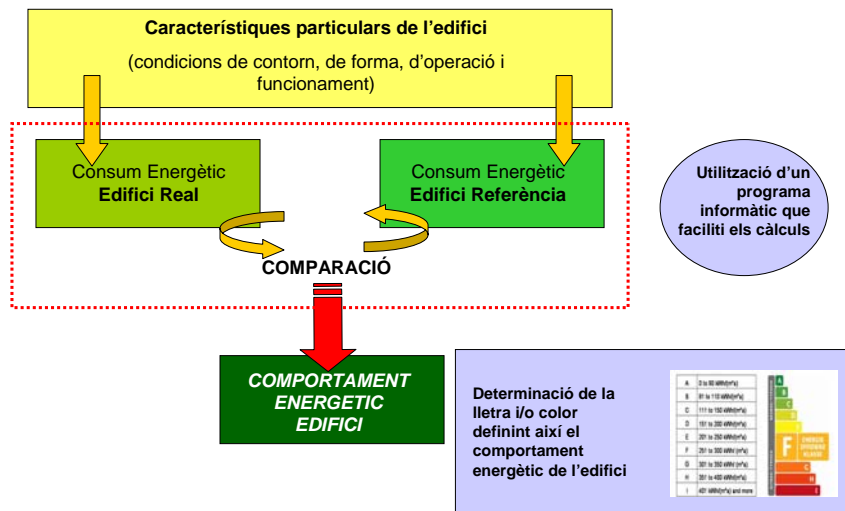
Característiques particulars de l'edifici

(condicions de contorn, de forma, d'operació i funcionament)

Consum Energètic
Edifici Real

Consum Energètic
Edifici Referència

Utilització d'un programa informàtic que faciliti els càlculs

COMPARACIÓ

COMPORTAMENT ENERGETIC EDIFICI

Determinació de la lletra i/o color definint així el comportament energètic de l'edifici

| A | 0 to 90 kWh/(m²a) |
|---|---|
| B | 91 to 110 kWh/(m²a) |
| C | 111 to 150 kWh/(m²a) |
| D | 151 to 200 kWh/(m²a) |
| E | 201 to 250 kWh/(m²a) |
| F | 251 to 300 kWh/(m²a) |
| G | 301 to 350 kWh/(m²a) |
| H | 351 to 450 kWh/(m²a) |
| I | 451 kWh/(m²a) and more |

A B C D E F G H I

F

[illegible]